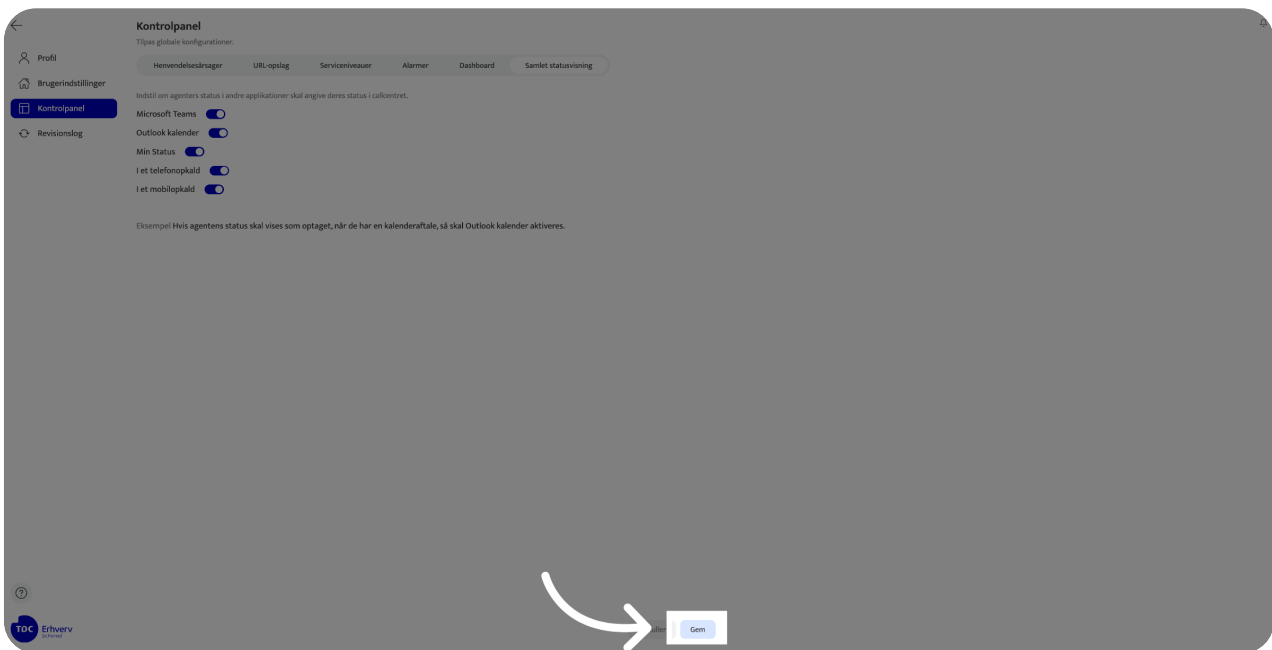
Profil
Brugerindstillinger
Kontrolpanel
Revisionslog

Kontrolpanel
Tilpas globale konfigurationer.

Henvendelsesårsager | URL-opslag | Serviceniveauer | Alarmer | Dashboard | Samlet statusvisning

Indstil om agenters status i andre applikationer skal angive deres status i callcentret.

Microsoft Teams
Outlook kalender
Min Status
I et telefonopkald
I et mobilopkald

Eksempel Hvis agentens status skal vises som optaget, når de har en kalenderaftale, så skal Outlook kalender aktiveres.

?

TDC Erhverv

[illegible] Gem